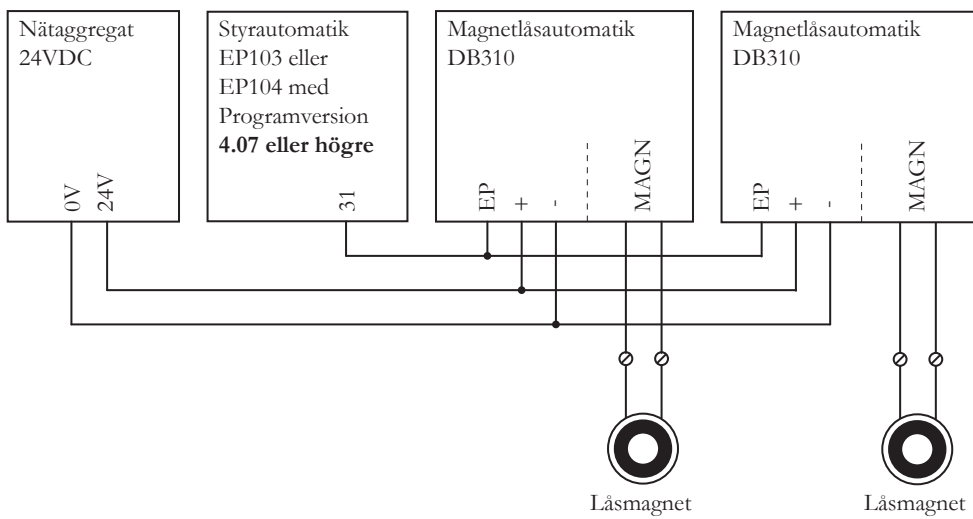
Nätaggregat 24VDC

0V 24V

Styrautomatik EP103 eller EP104 med Programversion **4.07 eller högre**

31

Magnetlåsautomatik DB310

EP + - MAGN

Magnetlåsautomatik DB310

EP + - MAGN

Låsmagnet

Låsmagnet